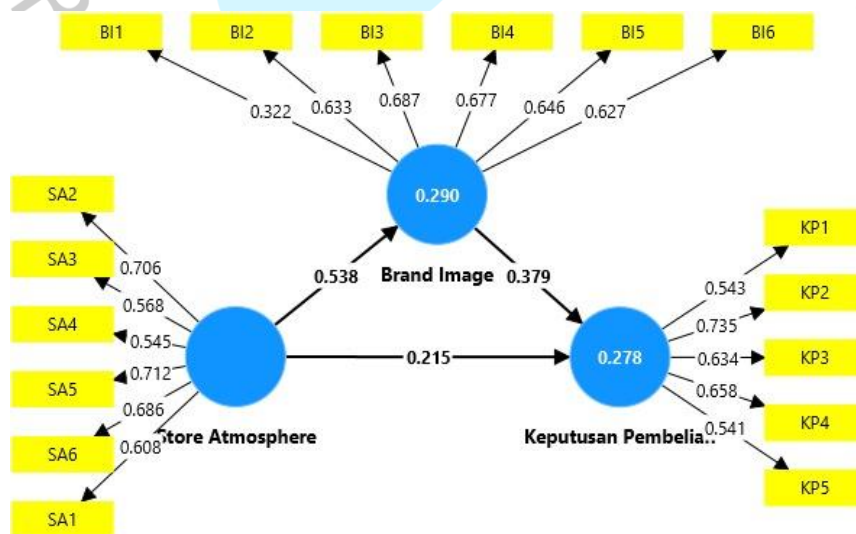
BI1
BI2
BI3
BI4
BI5
BI6
0.322
0.633
0.687
0.677
0.646
0.627
0.290
Brand Image
SA2
SA3
SA4
SA5
SA6
SA1
0.706
0.568
0.545
0.712
0.686
0.608
0.538
0.379
0.215
Store Atmosphere
0.278
Keputusan Pembelia...
KP1
KP2
KP3
KP4
KP5
0.543
0.735
0.634
0.658
0.541